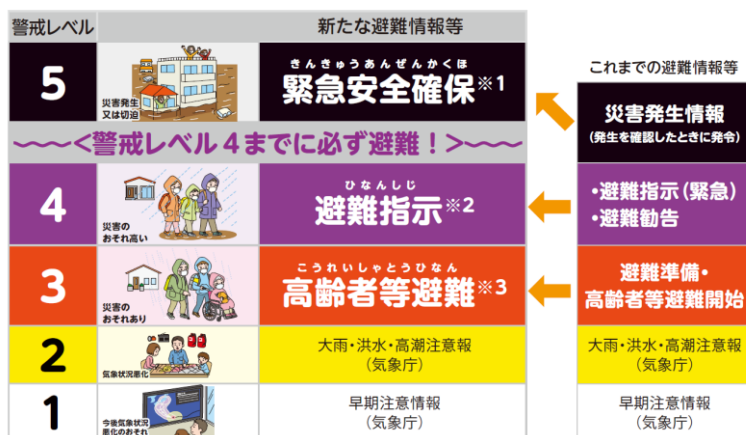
| 警戒レベル | | 新たな避難情報等 | | これまでの避難情報等 |
|---|---|---|---|---|
| 5 | 災害発生又は切迫 | きんきゅうあんぜんかくほ 緊急安全確保※1 | | 災害発生情報 (発生を確認したときに発令) |

〜〜〜<警戒レベル4までに必ず避難!>〜〜〜

| 警戒レベル | | 新たな避難情報等 | | これまでの避難情報等 |
|---|---|---|---|---|
| 4 | 災害のおそれ高い | ひなんしじ 避難指示※2 | | ・避難指示(緊急) ・避難勧告 |
| 3 | 災害のおそれあり | こうれいしゃとうひなん 高齢者等避難※3 | | 避難準備・高齢者等避難開始 |
| 2 | 気象状況悪化 | 大雨・洪水・高潮注意報 (気象庁) | | 大雨・洪水・高潮注意報 (気象庁) |
| 1 | 今後気象状況悪化のおそれ | 早期注意情報 (気象庁) | | 早期注意情報 (気象庁) |